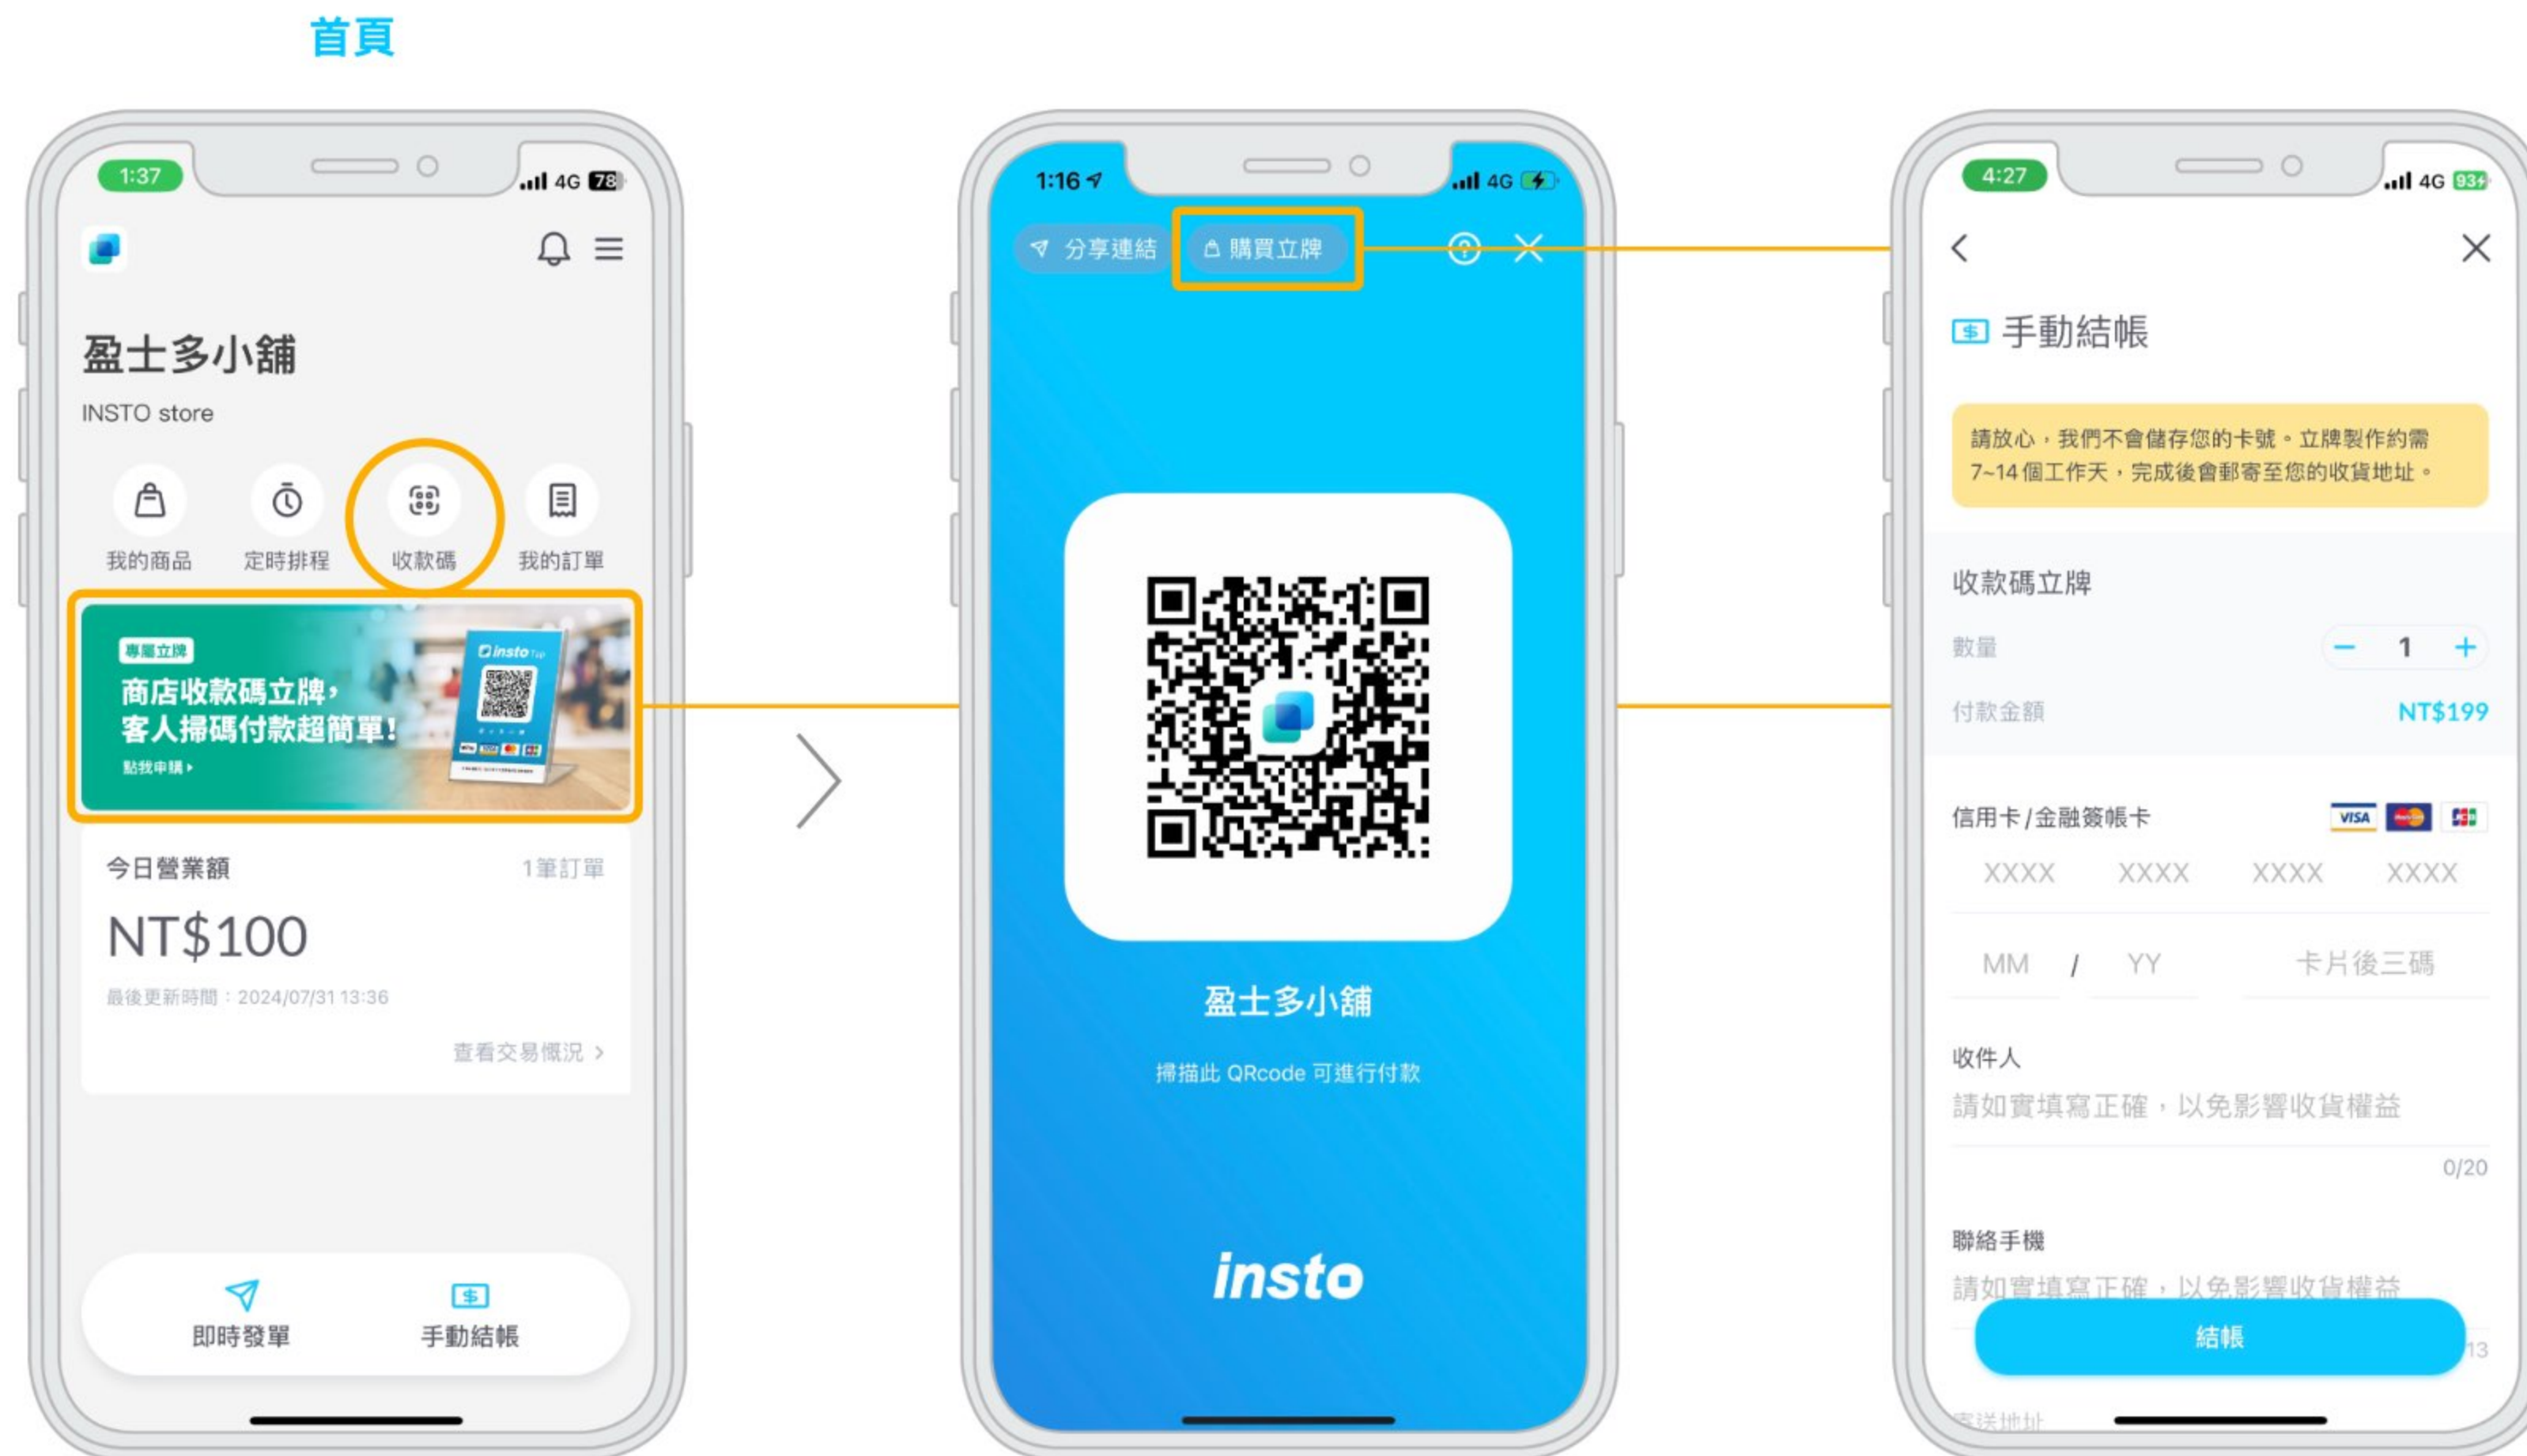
首頁

1:37
4G 78

盈士多小舖
INSTO store

我的商品
定時排程
收款碼
我的訂單

專屬立牌
商店收款碼立牌，
客人掃碼付款超簡單！
點我申請 ›

insto

今日營業額
1筆訂單
NT$100
最後更新時間：2024/07/31 13:36
查看交易概況 ›

即時發單
手動結帳

1:16
4G

分享連結
購買立牌

盈士多小舖
掃描此 QRcode 可進行付款

insto

4:27
4G 93

手動結帳

請放心，我們不會儲存您的卡號。立牌製作約需7~14個工作天，完成後會郵寄至您的收貨地址。

收款碼立牌
數量
− 1 +
付款金額
NT$199

信用卡 / 金融簽帳卡
VISA
XXXX XXXX XXXX XXXX
MM / YY
卡片後三碼

收件人
請如實填寫正確，以免影響收貨權益
0/20

聯絡手機
請如實填寫正確，以免影響收貨權益
13

結帳

寄送地址